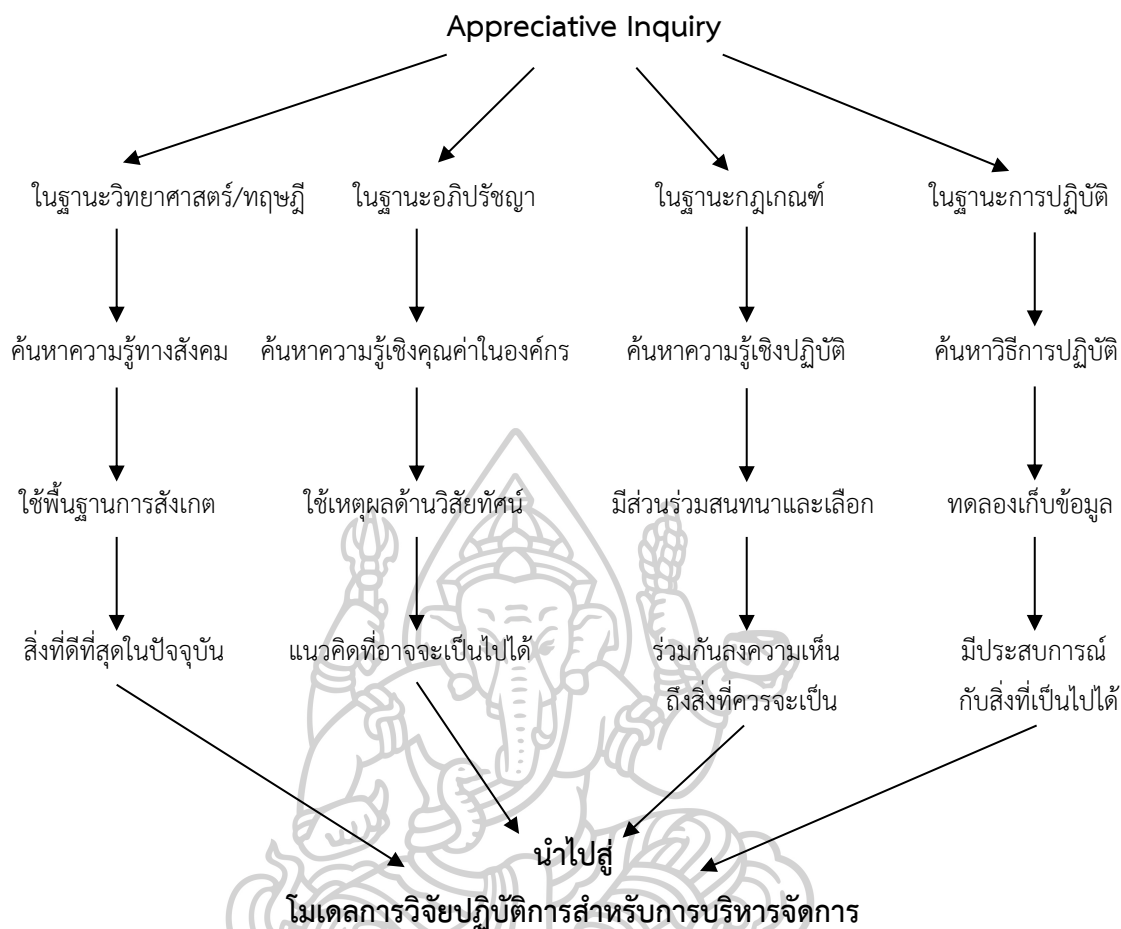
Appreciative Inquiry

ในฐานะวิทยาศาสตร์/ทฤษฎี

ค้นหาความรู้ทางสังคม

ใช้พื้นฐานการสังเกต

สิ่งที่ดีที่สุดในปัจจุบัน

ในฐานะอภิปรัชญา

ค้นหาความรู้เชิงคุณค่าในองค์กร

ใช้เหตุผลด้านวิสัยทัศน์

แนวคิดที่อาจจะเป็นไปได้

ในฐานะกฎเกณฑ์

ค้นหาความรู้เชิงปฏิบัติ

มีส่วนร่วมสนทนาและเลือก

ร่วมกันลงความเห็น ถึงสิ่งที่ควรจะเป็น

ในฐานะการปฏิบัติ

ค้นหาวิธีการปฏิบัติ

ทดลองเก็บข้อมูล

มีประสบการณ์ กับสิ่งที่เป็นไปได้

นำไปสู่
โมเดลการวิจัยปฏิบัติการสำหรับการบริหารจัดการ